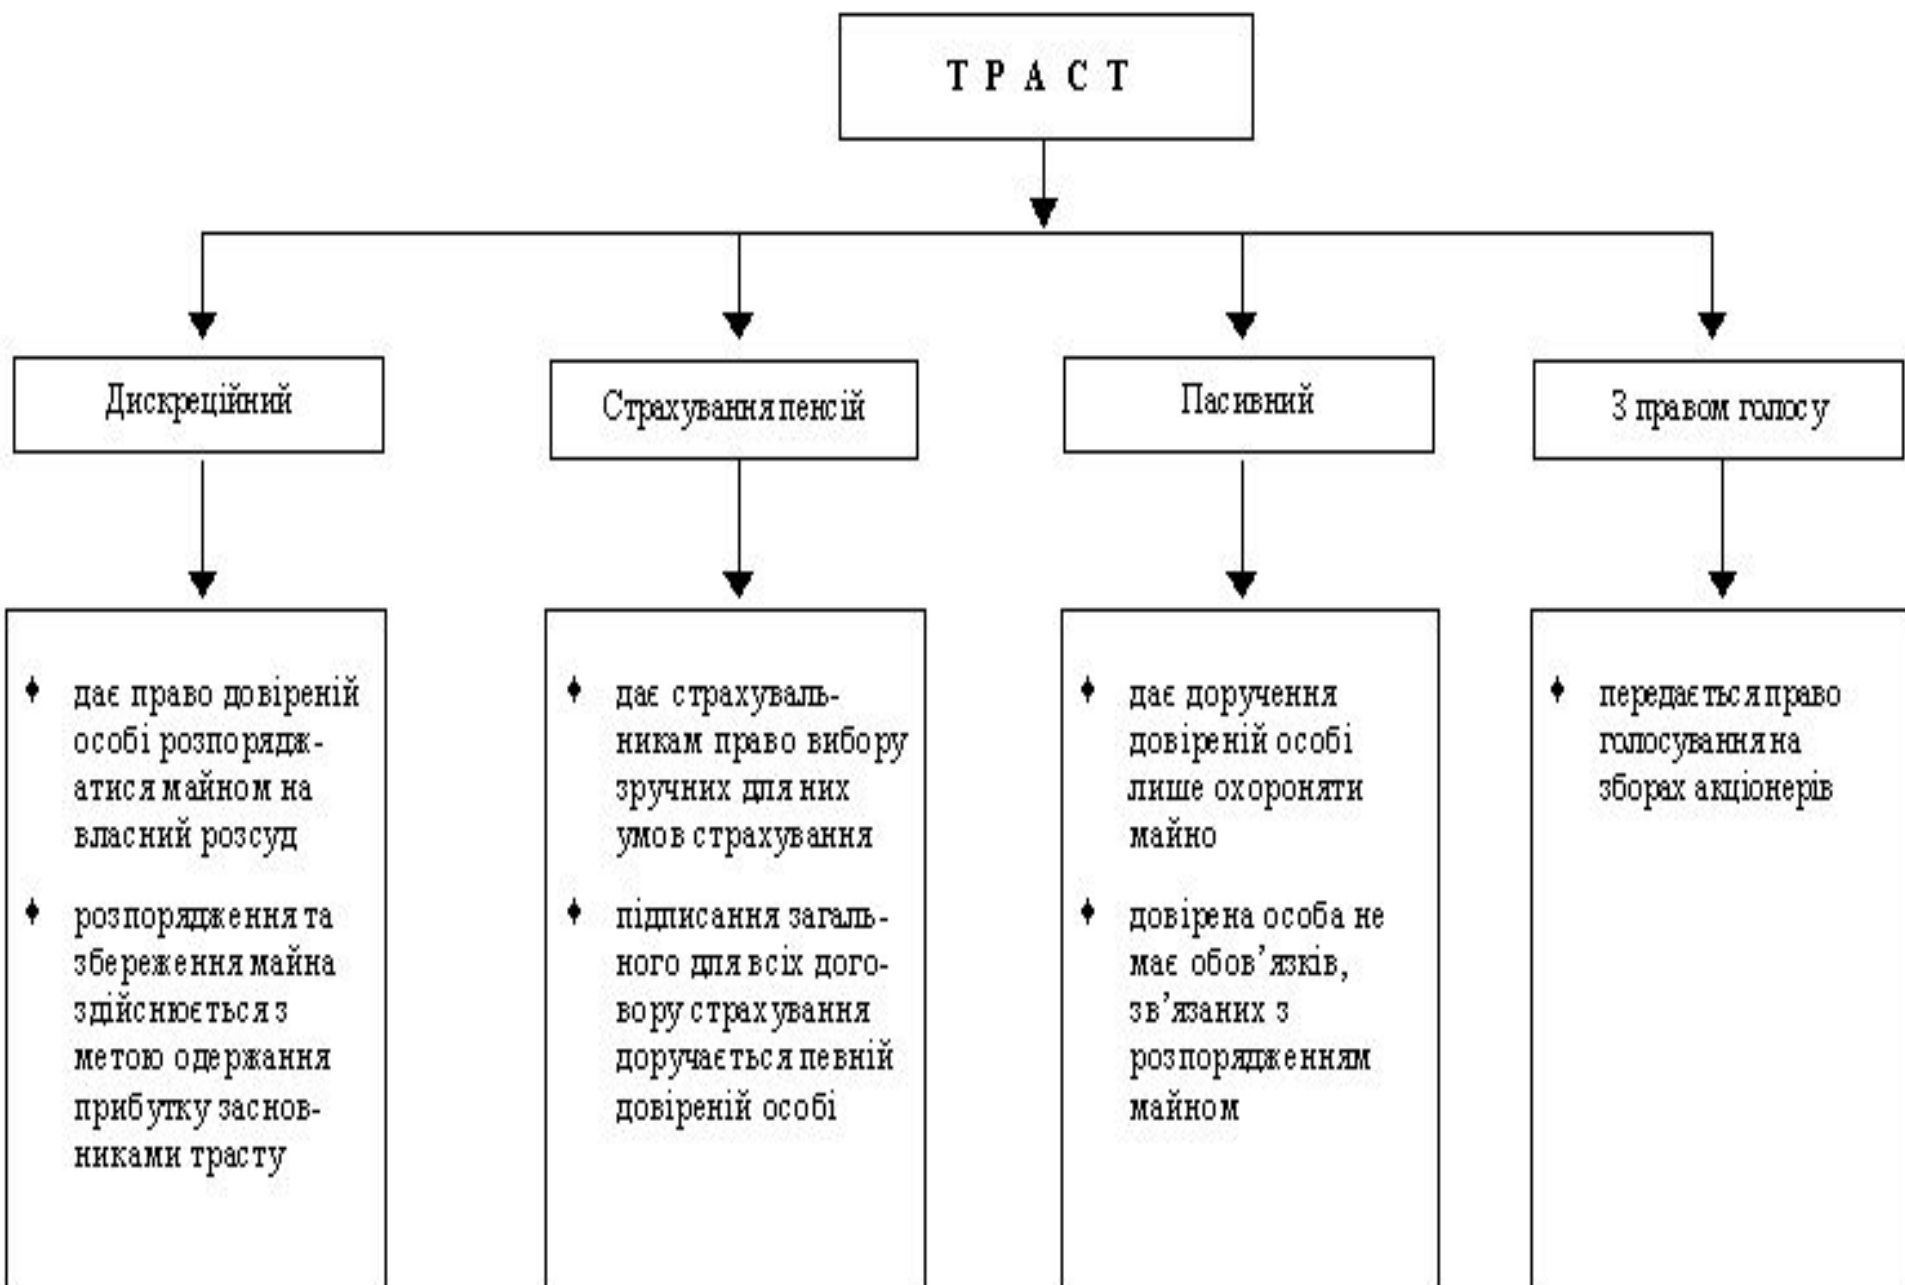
ТРАСТ

Дискреційний

Страхування пенсій

Пасивний

З правом голосу

♦ дає право довіреній особі розпоряджатися майном на власний розсуд

♦ розпорядження та збереження майна здійснюється з метою одержання прибутку засновниками трасту

♦ дає страхувальникам право вибору зручних для них умов страхування

♦ підписання загального для всіх договору страхування доручається певній довіреній особі

♦ дає доручення довіреній особі лише охороняти майно

♦ довірена особа не має обов'язків, зв'язаних з розпорядженням майном

♦ передається право голосування на зборах акціонерів